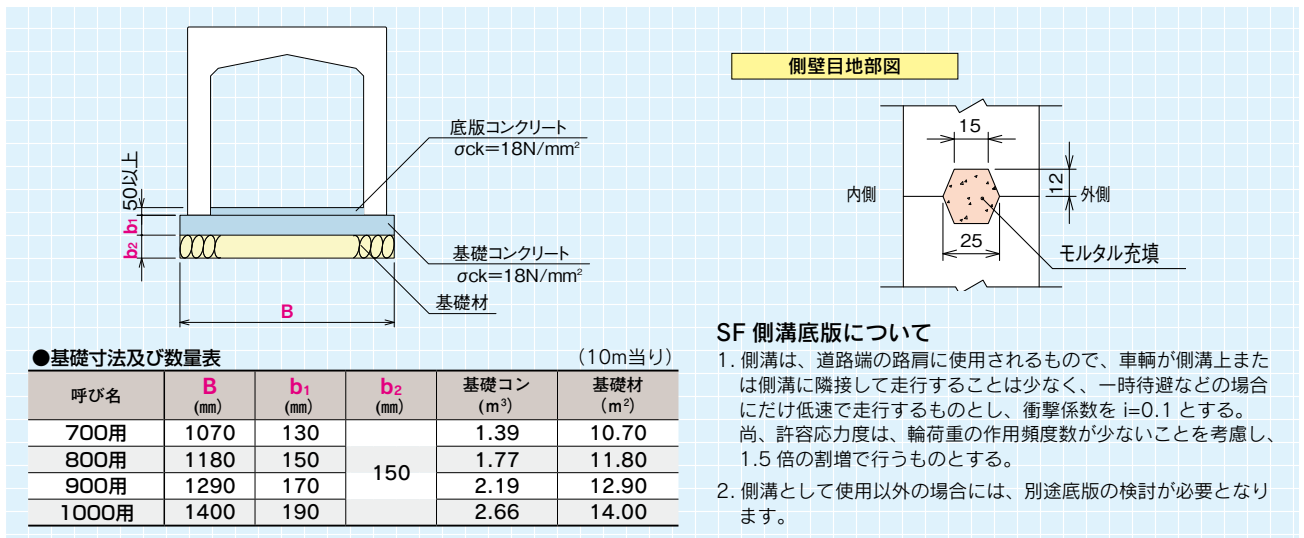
50以上
b1
b2
B
底版コンクリート
σck=18N/mm²
基礎コンクリート
σck=18N/mm²
基礎材

側壁目地部図
15
12
内側
外側
25
モルタル充填

●基礎寸法及び数量表
（10m当り）

| 呼び名 | B (mm) | $b_1$ (mm) | $b_2$ (mm) | 基礎コン (m³) | 基礎材 (m²) |
|---|---|---|---|---|---|
| 700用 | 1070 | 130 | 150 | 1.39 | 10.70 |
| 800用 | 1180 | 150 | | 1.77 | 11.80 |
| 900用 | 1290 | 170 | | 2.19 | 12.90 |
| 1000用 | 1400 | 190 | | 2.66 | 14.00 |

SF 側溝底版について
1. 側溝は、道路端の路肩に使用されるもので、車輌が側溝上または側溝に隣接して走行することは少なく、一時待避などの場合にだけ低速で走行するものとし、衝撃係数を i=0.1 とする。
尚、許容応力度は、輪荷重の作用頻度数が少ないことを考慮し、1.5 倍の割増で行うものとする。
2. 側溝として使用以外の場合には、別途底版の検討が必要となります。